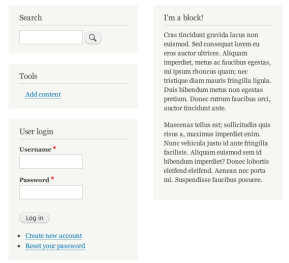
Search

Tools

Add content

User login

Username *

Password *

Log in

- Create new account
- Reset your password

I'm a block!

Cras tincidunt gravida lacus non euismod. Sed consequat lorem eu eros auctor ultrices. Aliquam imperdiet, metus ac faucibus egestas, mi ipsum rhoncus quam; nec tristique diam mauris fringilla ligula. Duis bibendum metus non egestas pretium. Donec rutrum faucibus orci, auctor tincidunt ante.

Maecenas tellus est; sollicitudin quis risus a, maximus imperdiet enim. Nunc vehicula justo id ante fringilla facilisis. Aliquam euismod sem id bibendum imperdiet? Donec lobortis eleifend eleifend. Aenean nec porta mi. Suspendisse faucibus posuere.